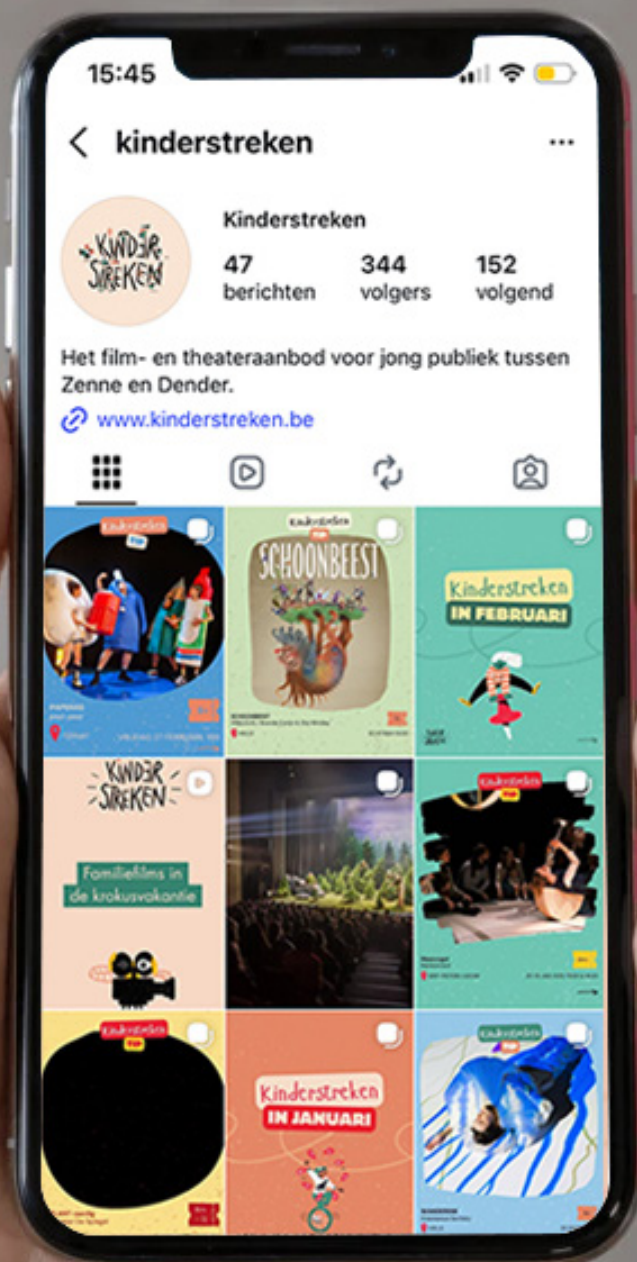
15:45

kinderstreken

KINDER STREKEN

Kinderstreken

47 berichten

344 volgers

152 volgend

Het film- en theateraanbod voor jong publiek tussen Zenne en Dender.

www.kinderstreken.be

Kinderstreken TIP

Kinderstreken TIP

SCHOONBEEST

Kinderstreken IN FEBRUARI

KINDER STREKEN

Familiefilms in de krokusvakantie

Kinderstreken TIP

Kinderstreken TIP

Kinderstreken IN JANUARI

Kinderstreken TIP